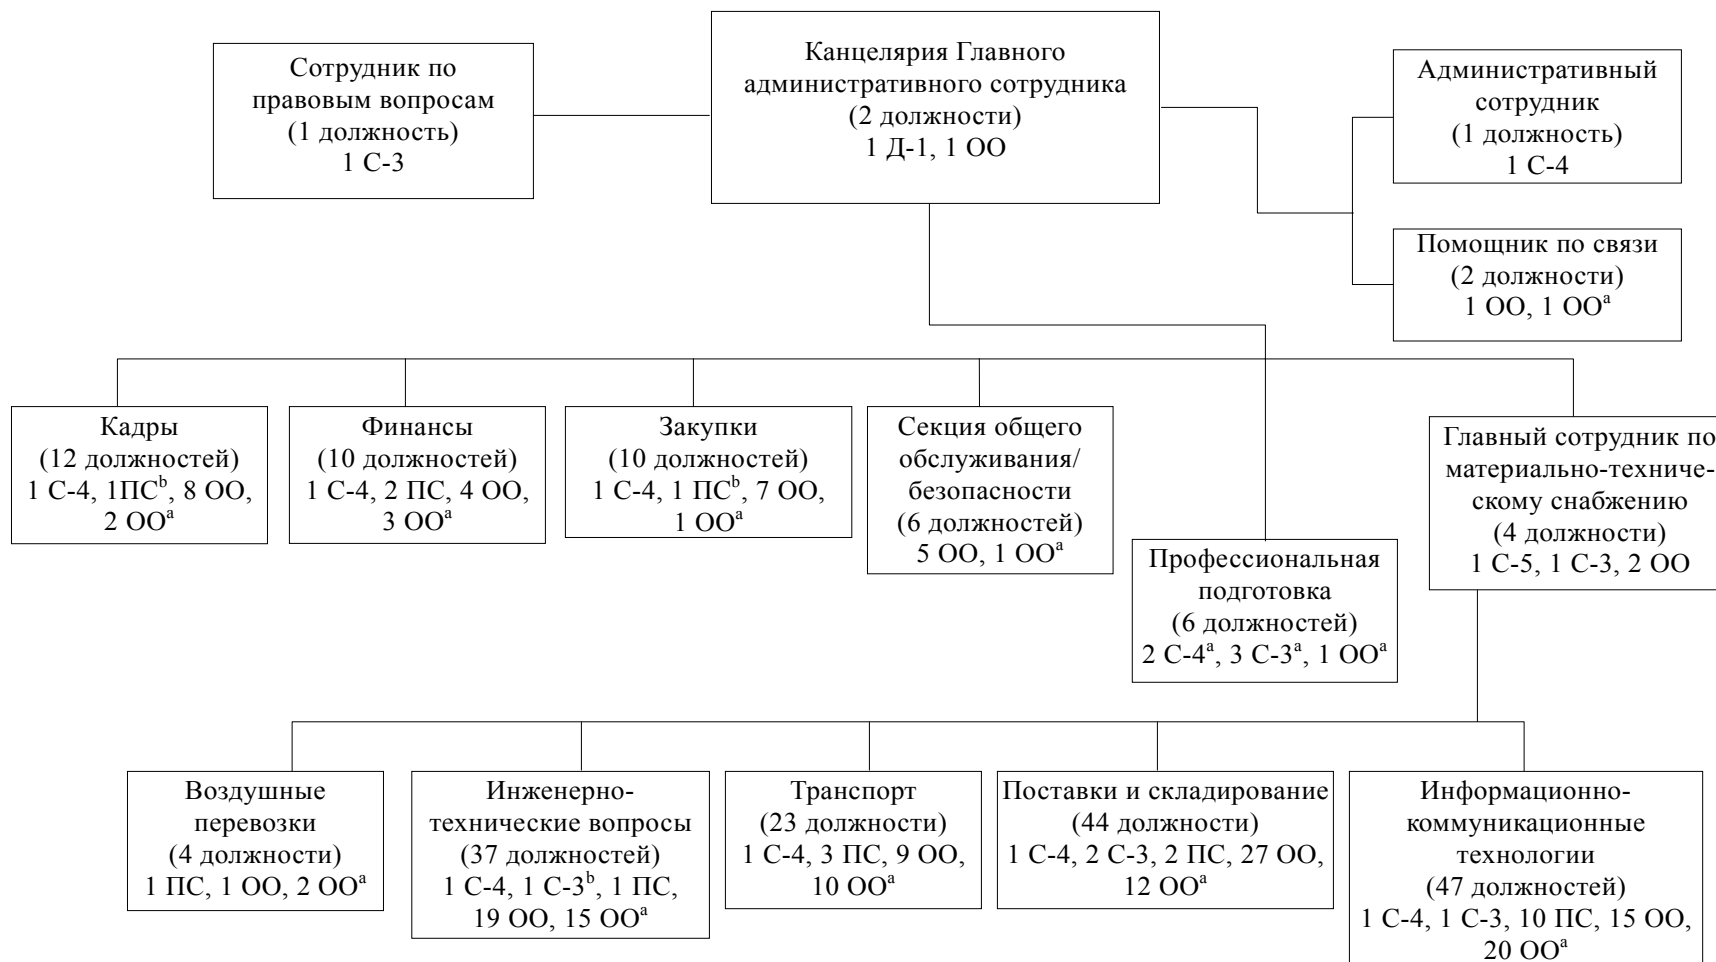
Сотрудник по правовым вопросам
(1 должность)
1 С-3

Канцелярия Главного административного сотрудника
(2 должности)
1 Д-1, 1 ОО

Административный сотрудник
(1 должность)
1 С-4

Помощник по связи
(2 должности)
1 ОО, 1 ОО$^{a}$

Кадры
(12 должностей)
1 С-4, 1ПС$^{b}$, 8 ОО, 2 ОО$^{a}$

Финансы
(10 должностей)
1 С-4, 2 ПС, 4 ОО, 3 ОО$^{a}$

Закупки
(10 должностей)
1 С-4, 1 ПС$^{b}$, 7 ОО, 1 ОО$^{a}$

Секция общего обслуживания/безопасности
(6 должностей)
5 ОО, 1 ОО$^{a}$

Профессиональная подготовка
(6 должностей)
2 С-4$^{a}$, 3 С-3$^{a}$, 1 ОО$^{a}$

Главный сотрудник по материально-техническому снабжению
(4 должности)
1 С-5, 1 С-3, 2 ОО

Воздушные перевозки
(4 должности)
1 ПС, 1 ОО, 2 ОО$^{a}$

Инженерно-технические вопросы
(37 должностей)
1 С-4, 1 С-3$^{b}$, 1 ПС, 19 ОО, 15 ОО$^{a}$

Транспорт
(23 должности)
1 С-4, 3 ПС, 9 ОО, 10 ОО$^{a}$

Поставки и складирование
(44 должности)
1 С-4, 2 С-3, 2 ПС, 27 ОО, 12 ОО$^{a}$

Информационно-коммуникационные технологии
(47 должностей)
1 С-4, 1 С-3, 10 ПС, 15 ОО, 20 ОО$^{a}$